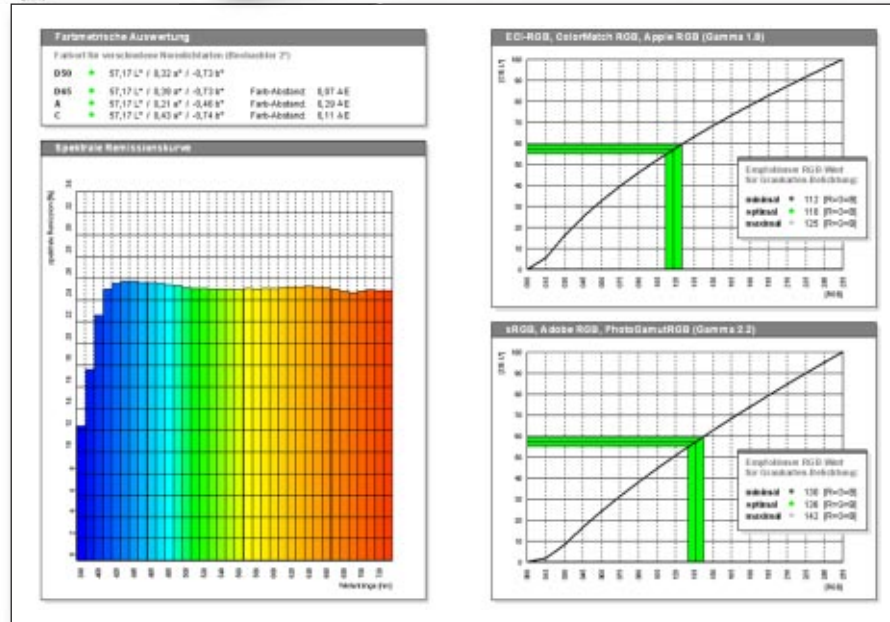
Farbmetrische Auswertung

Farbwert für verschiedene Normlichtarten (Beobachter 2°)

D50 57,17 L* / 0,32 a* / -0,73 b*

D65 57,17 L* / 0,39 a* / -0,73 b* Farb-Abstand: 0,07 ΔE
A 57,17 L* / 0,21 a* / -0,46 b* Farb-Abstand: 0,29 ΔE
C 57,17 L* / 0,43 a* / -0,74 b* Farb-Abstand: 0,11 ΔE

Spektrale Remissionskurve

Spektrale Remission [%]

Wellenlänge [nm]

ECI-RGB, ColorMatch RGB, Apple RGB (Gamma 1.8)

[CIE L*]

Empfohlener RGB Wert für Graukarten-Belichtung:
minimal 112 [R=G=B]
optimal 118 [R=G=B]
maximal 125 [R=G=B]

[RGB]

sRGB, Adobe RGB, PhotoGamutRGB (Gamma 2.2)

[CIE L*]

Empfohlener RGB Wert für Graukarten-Belichtung:
minimal 130 [R=G=B]
optimal 136 [R=G=B]
maximal 142 [R=G=B]

[RGB]